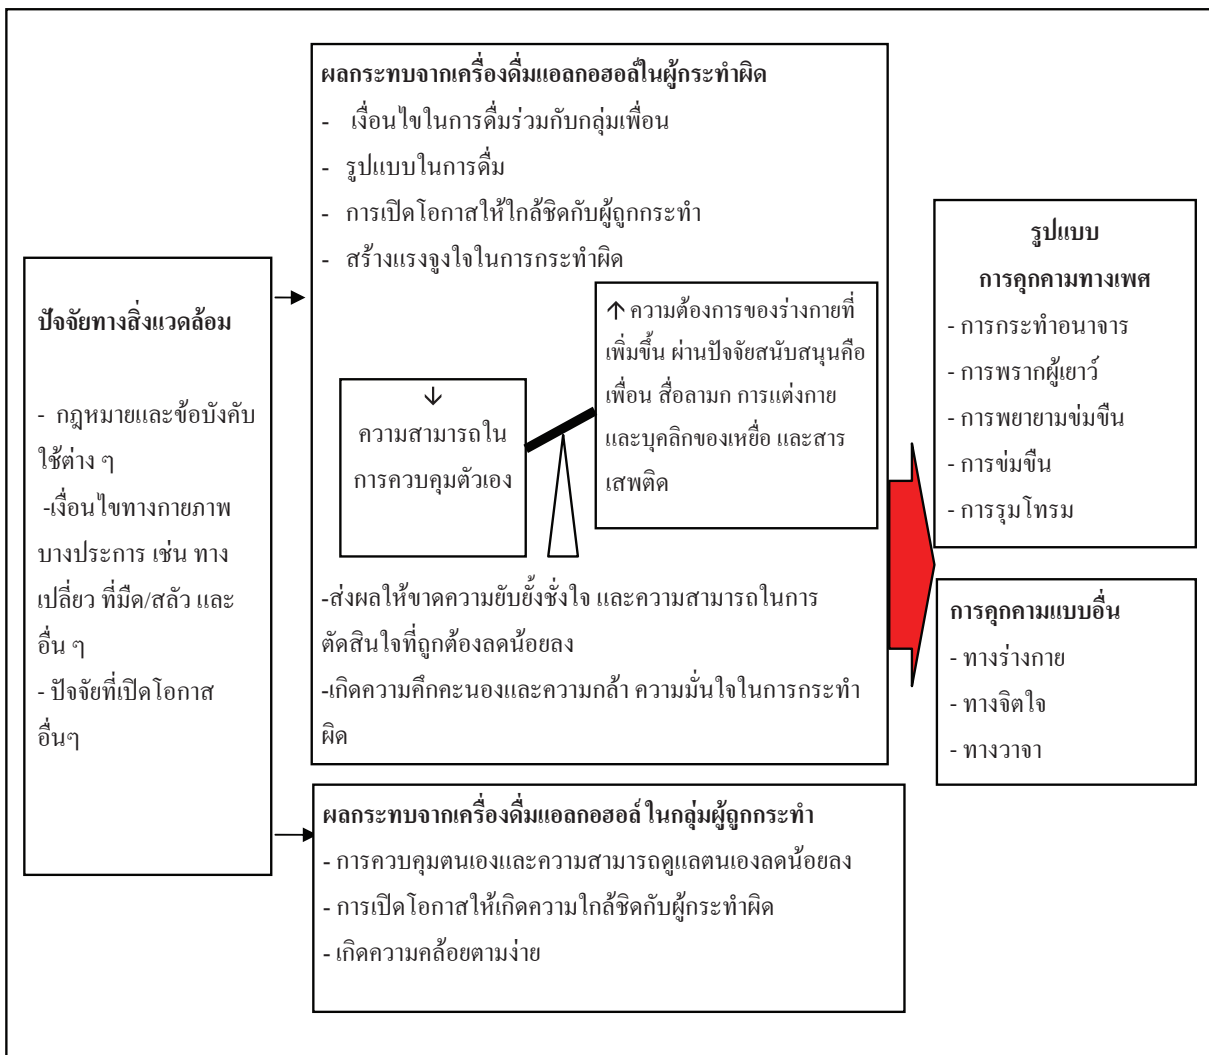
ผลกระทบจากเครื่องดื่มแอลกอฮอล์ในผู้กระทำผิด

- เงื่อนไขในการดื่มร่วมกับกลุ่มเพื่อน
- รูปแบบในการดื่ม
- การเปิดโอกาสให้ใกล้ชิดกับผู้ถูกกระทำ
- สร้างแรงจูงใจในการกระทำผิด

↓ ความสามารถในการควบคุมตัวเอง

↑ ความต้องการของร่างกายที่เพิ่มขึ้น ผ่านปัจจัยสนับสนุนคือ เพื่อน สื่อลามก การแต่งกายและบุคลิกของเหยื่อ และสารเสพติด

-ส่งผลให้ขาดความยับยั้งชั่งใจ และความสามารถในการตัดสินใจที่ถูกต้องลดน้อยลง
-เกิดความคึกคะนองและความกล้า ความมั่นใจในการกระทำผิด

ปัจจัยทางสิ่งแวดล้อม

- กฎหมายและข้อบังคับใช้ต่าง ๆ
-เงื่อนไขทางกายภาพบางประการ เช่น ทางเปลี่ยว ที่มืด/สลัว และอื่น ๆ
- ปัจจัยที่เปิดโอกาสอื่นๆ

รูปแบบ
การคุกคามทางเพศ
- การกระทำอนาจาร
- การพรากผู้เยาว์
- การพยายามข่มขืน
- การข่มขืน
- การรุมโทรม

การคุกคามแบบอื่น
- ทางร่างกาย
- ทางจิตใจ
- ทางวาจา

ผลกระทบจากเครื่องดื่มแอลกอฮอล์ ในกลุ่มผู้ถูกกระทำ
- การควบคุมตนเองและความสามารถดูแลตนเองลดน้อยลง
- การเปิดโอกาสให้เกิดความใกล้ชิดกับผู้กระทำผิด
- เกิดความคล้อยตามง่าย